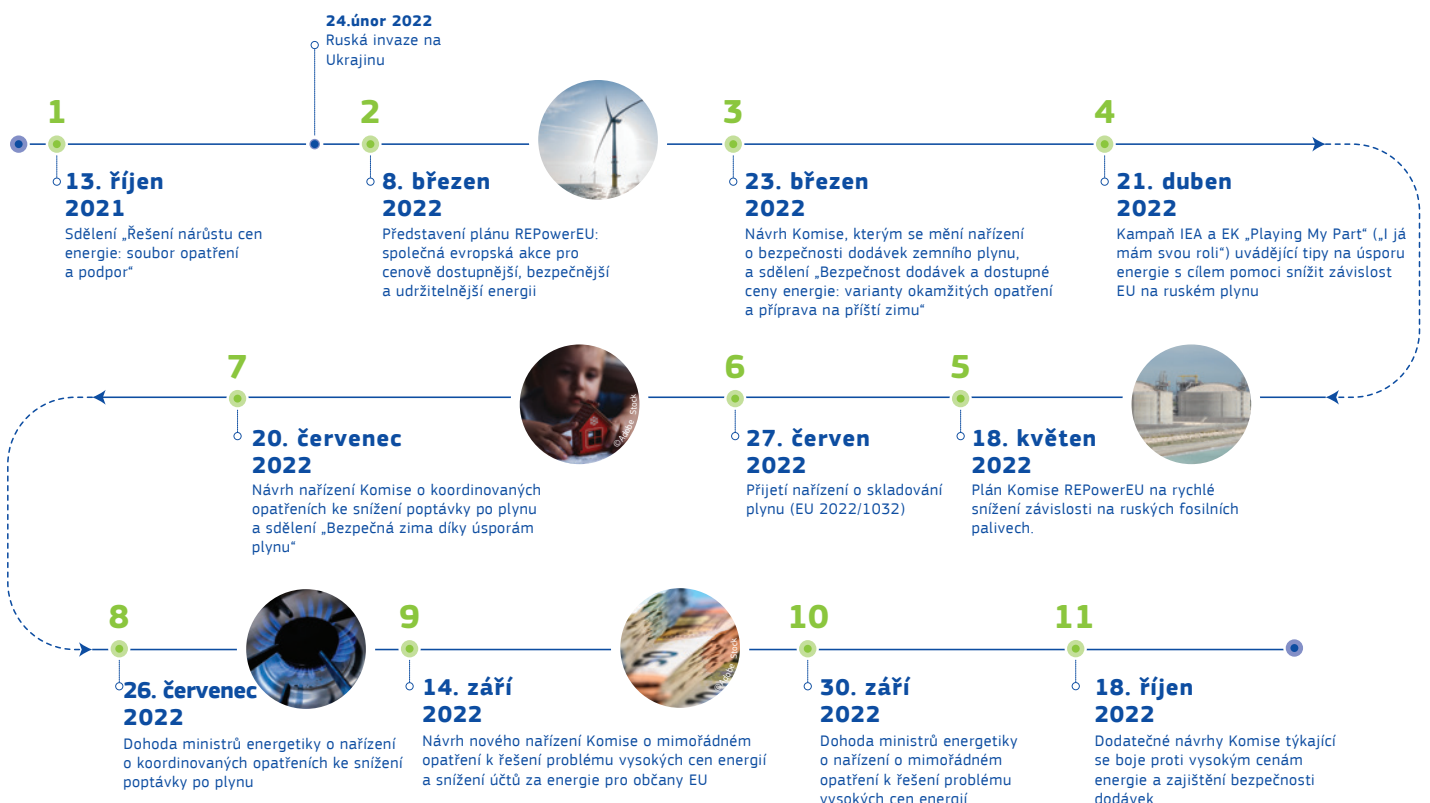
24.únor 2022
Ruská invaze na Ukrajinu

1
13. říjen 2021
Sdělení „Řešení nárůstu cen energie: soubor opatření a podpor“

2
8. březen 2022
Představení plánu REPowerEU: společná evropská akce pro cenově dostupnější, bezpečnější a udržitelnější energii

3
23. březen 2022
Návrh Komise, kterým se mění nařízení o bezpečnosti dodávek zemního plynu, a sdělení „Bezpečnost dodávek a dostupné ceny energie: varianty okamžitých opatření a příprava na příští zimu“

4
21. duben 2022
Kampaň IEA a EK „Playing My Part“ („I já mám svou roli“) uvádějící tipy na úsporu energie s cílem pomoci snížit závislost EU na ruském plynu

7
20. červenec 2022
Návrh nařízení Komise o koordinovaných opatřeních ke snížení poptávky po plynu a sdělení „Bezpečná zima díky úsporám plynu“

©Adobe Stock

6
27. červen 2022
Přijetí nařízení o skladování plynu (EU 2022/1032)

5
18. květen 2022
Plán Komise REPowerEU na rychlé snížení závislosti na ruských fosilních palivech.

8
26. červenec 2022
Dohoda ministrů energetiky o nařízení o koordinovaných opatřeních ke snížení poptávky po plynu

9
14. září 2022
Návrh nového nařízení Komise o mimořádném opatření k řešení problému vysokých cen energií a snížení účtů za energie pro občany EU

©Adobe Stock

10
30. září 2022
Dohoda ministrů energetiky o nařízení o mimořádném opatření k řešení problému vysokých cen energií

11
18. říjen 2022
Dodatečné návrhy Komise týkající se boje proti vysokým cenám energie a zajištění bezpečnosti dodávek